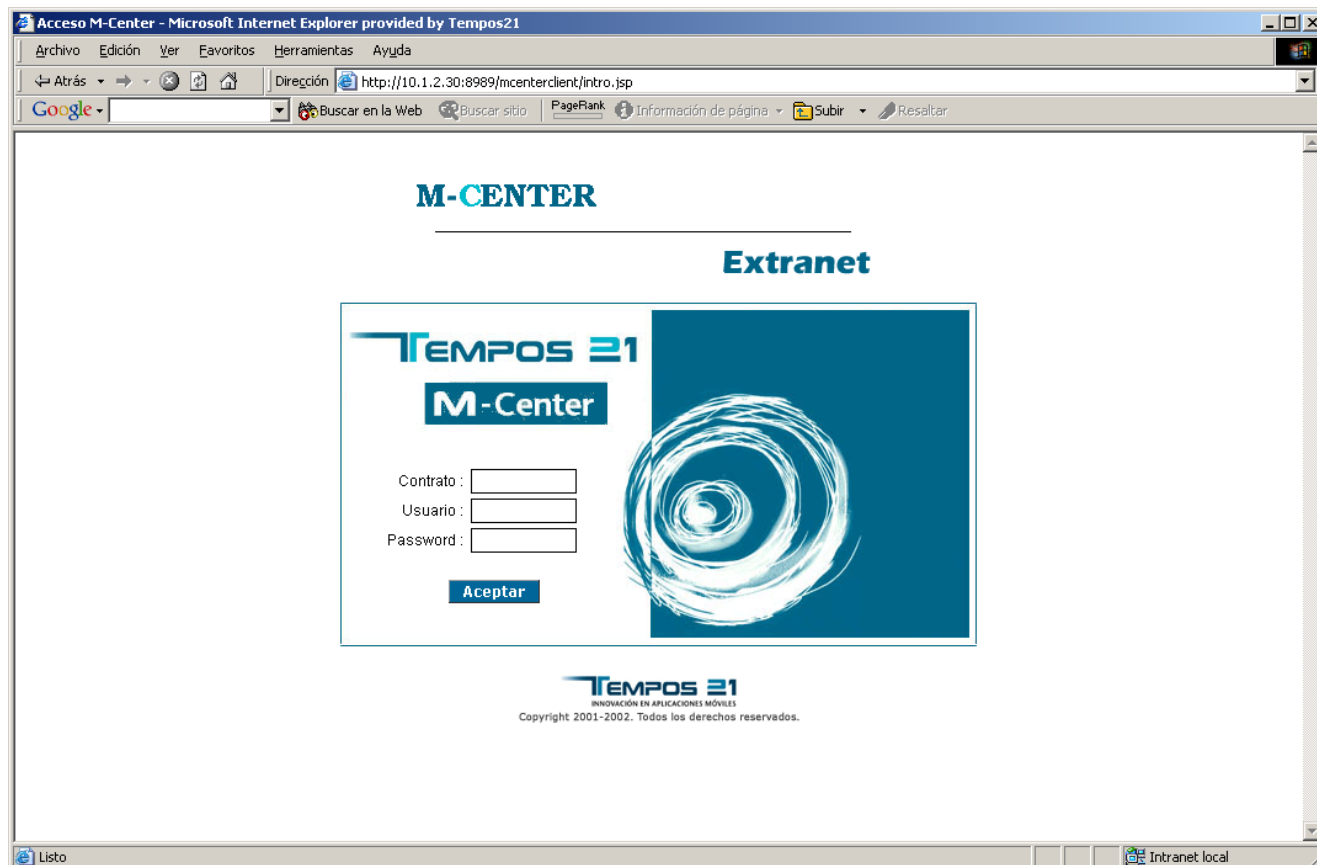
Acceso M-Center - Microsoft Internet Explorer provided by Tempos21

Archivo Edición Ver Favoritos Herramientas Ayuda

Atrás Dirección http://10.1.2.30:8989/mcenterclient/intro.jsp

Google Buscar en la Web Buscar sitio PageRank Información de página Subir Resaltar

M-CENTER

Extranet

TEMPOS 21

M-Center

Contrato :
Usuario :
Password :

Aceptar

TEMPOS 21
INNOVACIÓN EN APLICACIONES MÓVILES
Copyright 2001-2002. Todos los derechos reservados.

Listo

Intranet local